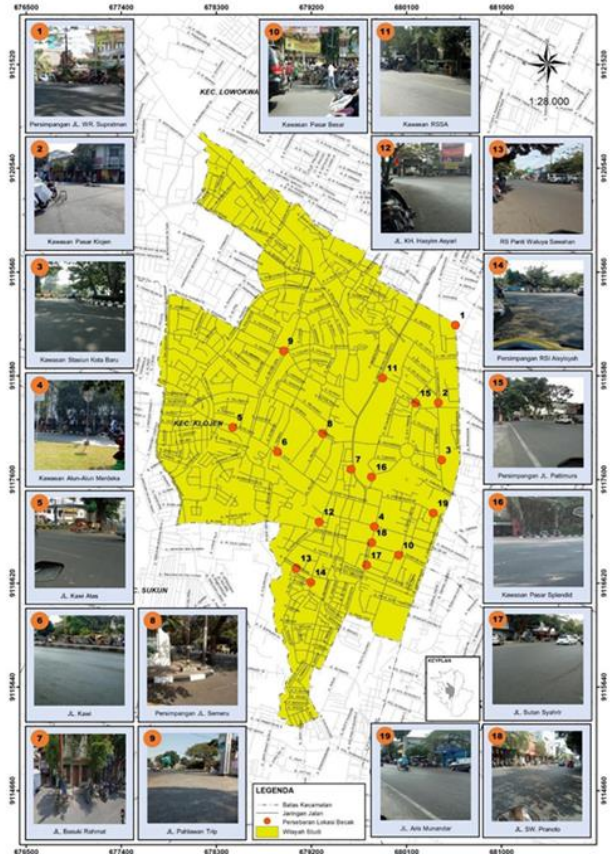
676500 677400 678300 679200 680100 681000

1
Persimpangan JL. WR. Supratman

10
Kawasan Pasar Besar

11
Kawasan RSSA

1:28.000

KEC. LOWOKWARU

2
Kawasan Pasar Klojen

12
JL. KH. Hasyim Asyari

13
RS Panti Waluya Sawahan

3
Kawasan Stasiun Kota Baru

14
Persimpangan RSI Aisyiyah

4
Kawasan Alun-Alun Merdeka

15
Persimpangan JL. Patimura

KEC. KLOJEN

5
JL. Kawi Atas

16
Kawasan Pasar Splendid

SUKUN

6
JL. Kawi

8
Persimpangan JL. Semeru

17
JL. Sutan Syahrir

KEYPLAN

7
JL. Basuki Rahmat

9
JL. Pahlawan Trip

LEGENDA
Batas Kecamatan
Jaringan Jalan
Persebaran Lokasi Becak
Wilayah Studi

19
JL. Arie Munandar

18
JL. SW. Pranoto

1 2 3 4 5 6 7 8 9 10 11 12 13 14 15 16 17 18 19

9121520 9120540 9119560 9118580 9117600 9116620 9115640 9114660
676500 677400 678300 679200 680100 681000